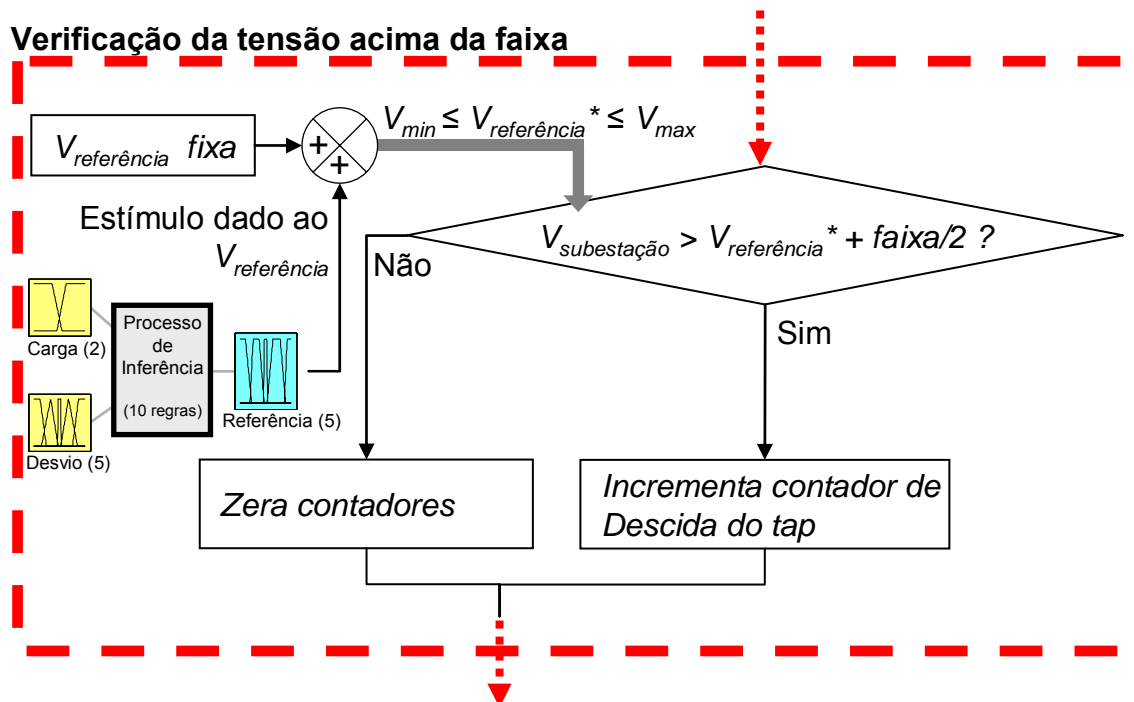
Verificação da tensão acima da faixa

$V_{referência}$ fixa

+

+

$V_{min} \leq V_{referência}{}^{*} \leq V_{max}$

Estímulo dado ao $V_{referência}$

$V_{subestação} > V_{referência}{}^{*} + faixa/2$ ?

Não

Sim

Carga (2)

Processo de Inferência (10 regras)

Desvio (5)

Referência (5)

Zera contadores

Incrementa contador de Descida do tap